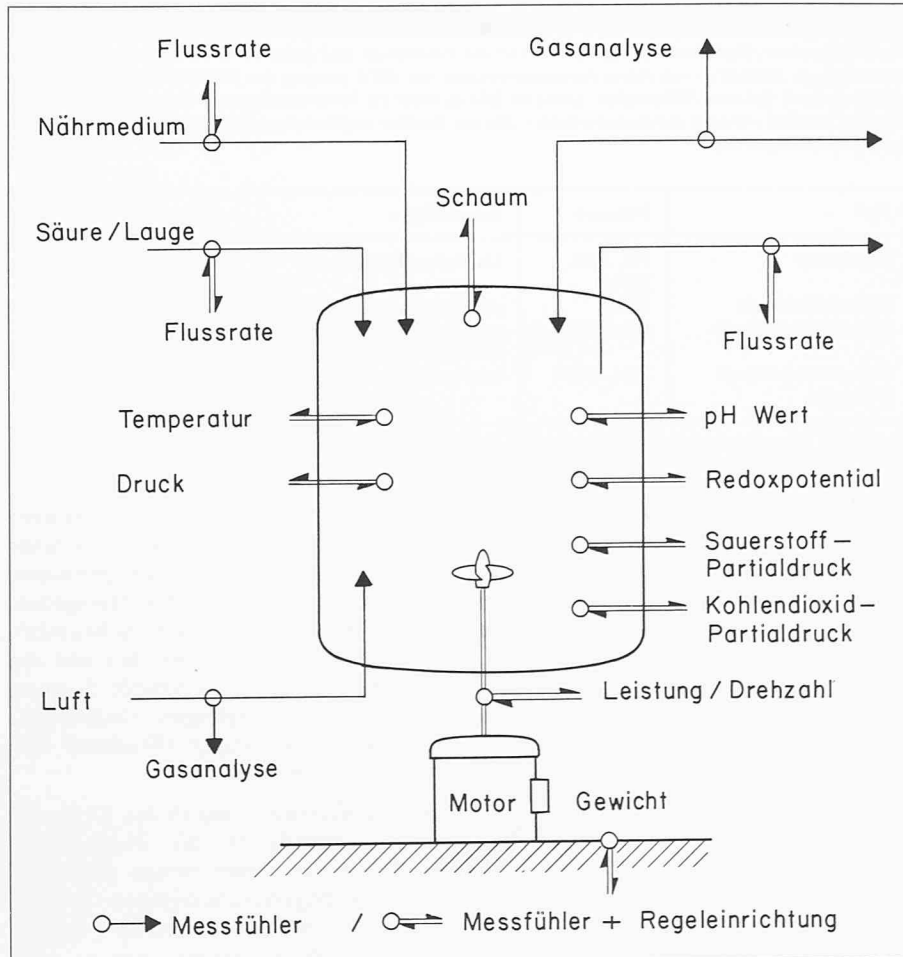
Flussrate

Nährmedium

Gasanalyse

Schaum

Säure / Lauge

Flussrate

Flussrate

Temperatur

pH Wert

Druck

Redoxpotential

Sauerstoff – Partialdruck

Kohlendioxid – Partialdruck

Luft

Leistung / Drehzahl

Gasanalyse

Motor

Gewicht

Messfühler / Messfühler + Regeleinrichtung